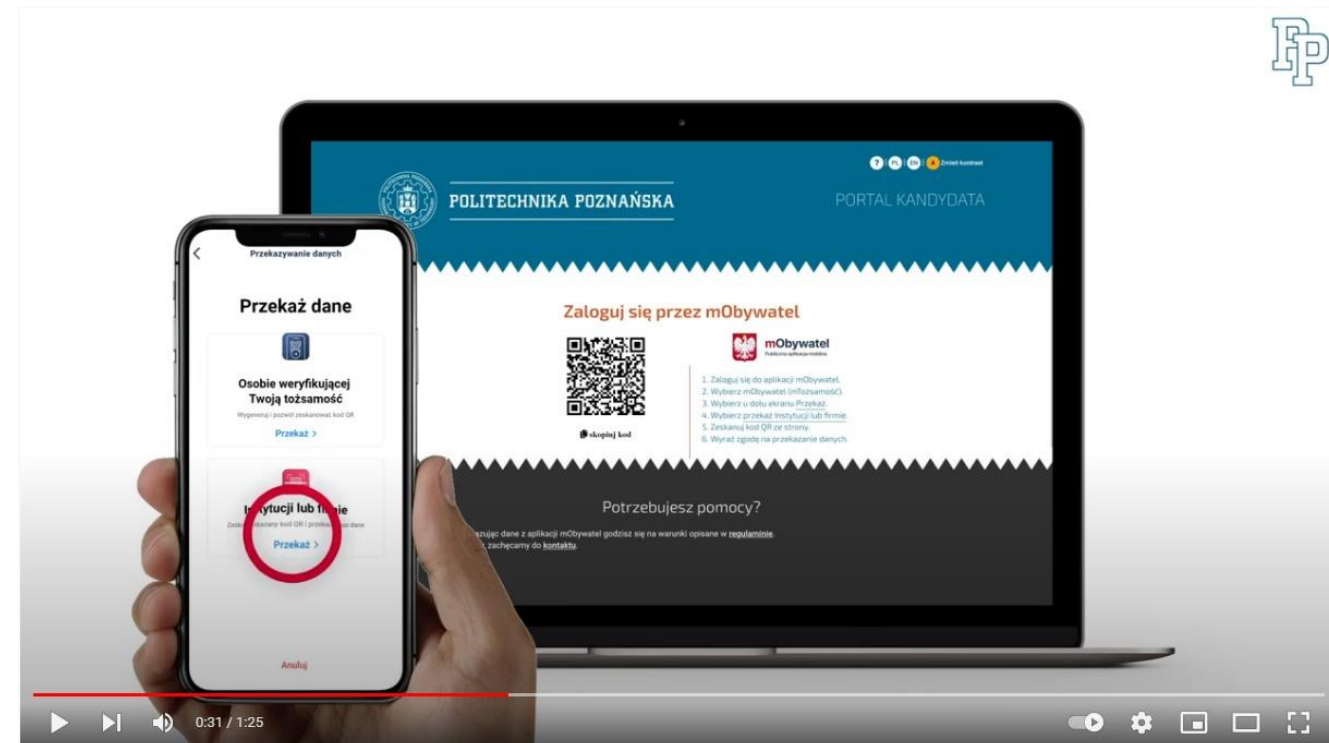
PP

? PL EN A Zmień kontrast

POLITECHNIKA POZNAŃSKA

PORTAL KANDYDATA

Zaloguj się przez mObywatel

skopiuj kod

mObywatel
Publiczna aplikacja mobilna

1. Zaloguj się do aplikacji mObywatel.
2. Wybierz mObywatel (mTożsamość).
3. Wybierz u dołu ekranu Przekaż.
4. Wybierz przekaż Instytucji lub firmie.
5. Zeskanuj kod QR ze strony.
6. Wyraź zgodę na przekazanie danych.

Potrzebujesz pomocy?

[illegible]szując dane z aplikacji mObywatel godzisz się na warunki opisane w regulaminie.
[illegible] zachęcamy do kontaktu.

Przekazywanie danych

Przekaż dane

Osobie weryfikującej Twoją tożsamość
Wygeneruj i pozwól zeskanować kod QR

Przekaż >

In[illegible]tucji lub f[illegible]mie
Zeskanuj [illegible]kany kod QR i przekaż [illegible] dane

Przekaż >

Anuluj

0:31 / 1:25